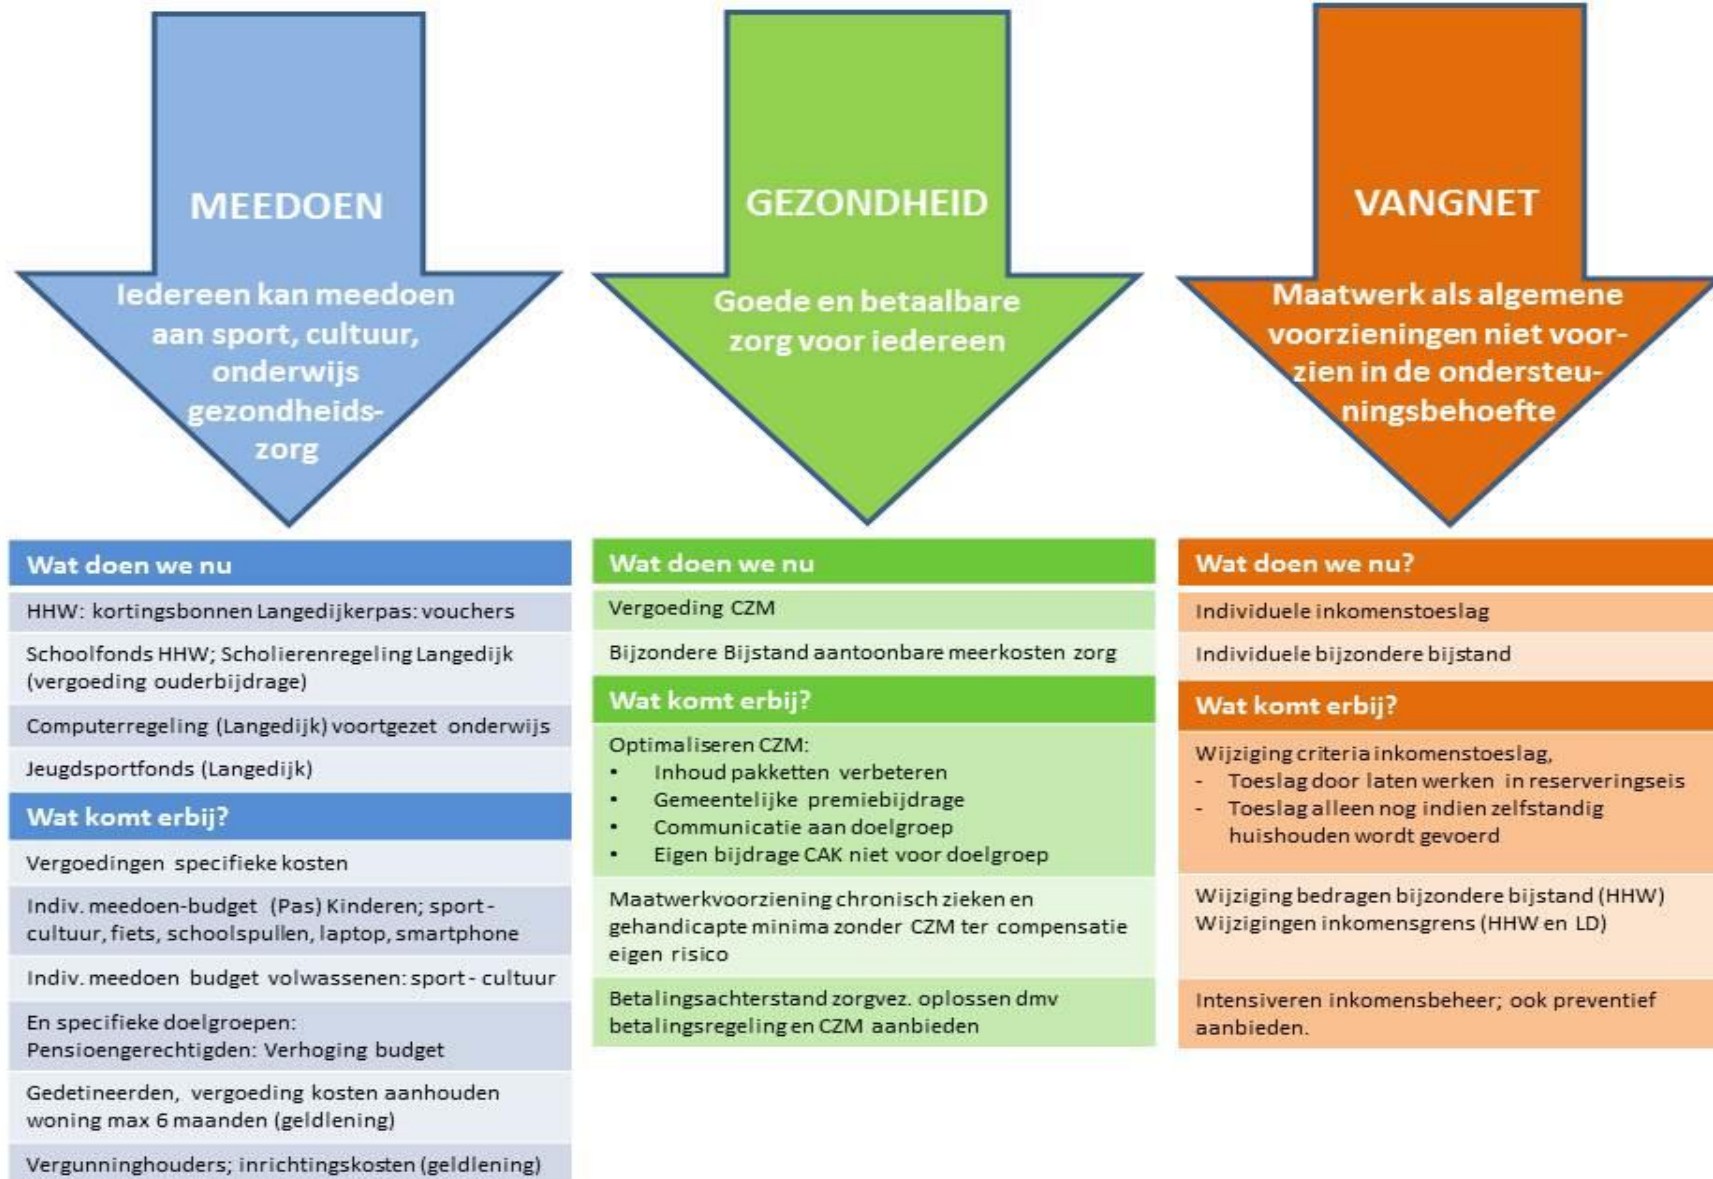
MEEDOEN

Iedereen kan meedoen aan sport, cultuur, onderwijs gezondheidszorg

Wat doen we nu

HHW: kortingsbonnen Langedijkerpas: vouchers

Schoolfonds HHW; Scholierenregeling Langedijk (vergoeding ouderbijdrage)

Computerregeling (Langedijk) voortgezet onderwijs

Jeugdsportfonds (Langedijk)

Wat komt erbij?

Vergoedingen specifieke kosten

Indiv. meedoen-budget (Pas) Kinderen; sport - cultuur, fiets, schoolspullen, laptop, smartphone

Indiv. meedoen budget volwassenen: sport - cultuur

En specifieke doelgroepen: Pensioengerechtigden: Verhoging budget

Gedetineerden, vergoeding kosten aanhouden woning max 6 maanden (geldlening)

Vergunninghouders; inrichtingskosten (geldlening)

GEZONDHEID

Goede en betaalbare zorg voor iedereen

Wat doen we nu

Vergoeding CZM

Bijzondere Bijstand aantoonbare meerkosten zorg

Wat komt erbij?

Optimaliseren CZM:
• Inhoud pakketten verbeteren
• Gemeentelijke premiebijdrage
• Communicatie aan doelgroep
• Eigen bijdrage CAK niet voor doelgroep

Maatwerkvoorziening chronisch zieken en gehandicapte minima zonder CZM ter compensatie eigen risico

Betalingsachterstand zorgvez. oplossen dmv betalingsregeling en CZM aanbieden

VANGNET

Maatwerk als algemene voorzieningen niet voorzien in de ondersteuningsbehoefte

Wat doen we nu?

Individuele inkomenstoeslag

Individuele bijzondere bijstand

Wat komt erbij?

Wijziging criteria inkomenstoeslag,
- Toeslag door laten werken in reserveringseis
- Toeslag alleen nog indien zelfstandig huishouden wordt gevoerd

Wijziging bedragen bijzondere bijstand (HHW)
Wijzigingen inkomensgrens (HHW en LD)

Intensiveren inkomensbeheer; ook preventief aanbieden.